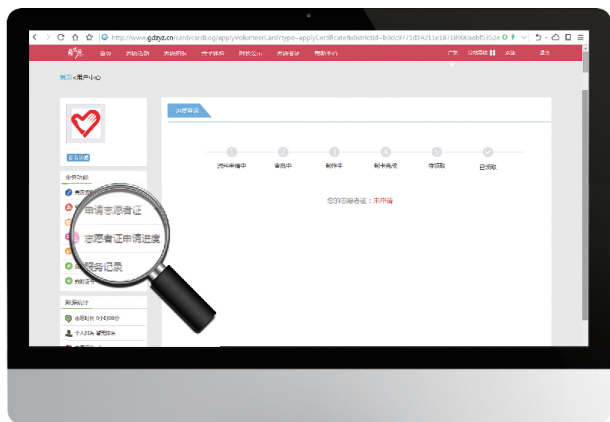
http://www.gdzyz.cn/card/cardLog/applyVolunteerCard?type=applyCertificate&districtId=b9dc9771d342f1e1871848aebf3c52e

首页 志愿机构 志愿项目 志愿服务 新闻公告 志愿者说 帮助中心 广东 志愿者 退出

首页 > 用户中心

志愿者证

1 资料审核中 2 审核中 3 制作中 4 制卡完成 5 待领取 6 已领取

您的志愿者证：未申请

申请志愿者证

志愿者证申请进度

服务记录

数据统计